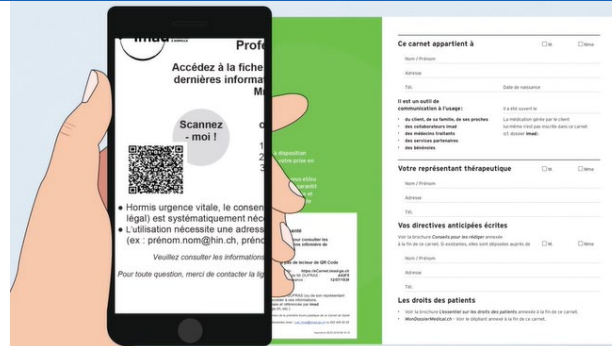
imad

Profe

Accédez à la fiche
dernières informat
M

Scannez - moi !

1
3

• Hormis urgence vitale, le consen légal) est systématiquement néces
• L'utilisation nécessite une adress (ex : prénom.nom@hin.ch, prénom

Veuillez consulter les informations

Pour toute question, merci de contacter la lig

Ce carnet appartient à

M. Mme

Nom / Prénom

Adresse

Tél. Date de naissance

Il est un outil de communication à l'usage :

• du client, de sa famille, de ses proches
• des collaborateurs imad
• des médecins traitants
• des services partenaires
• des bénévoles

Il a été ouvert le

Votre représentant thérapeutique

M. Mme

Nom / Prénom

Adresse

Tél.

Vos directives anticipées écrites

Nom / Prénom

Adresse

Tél.

Les droits des patients